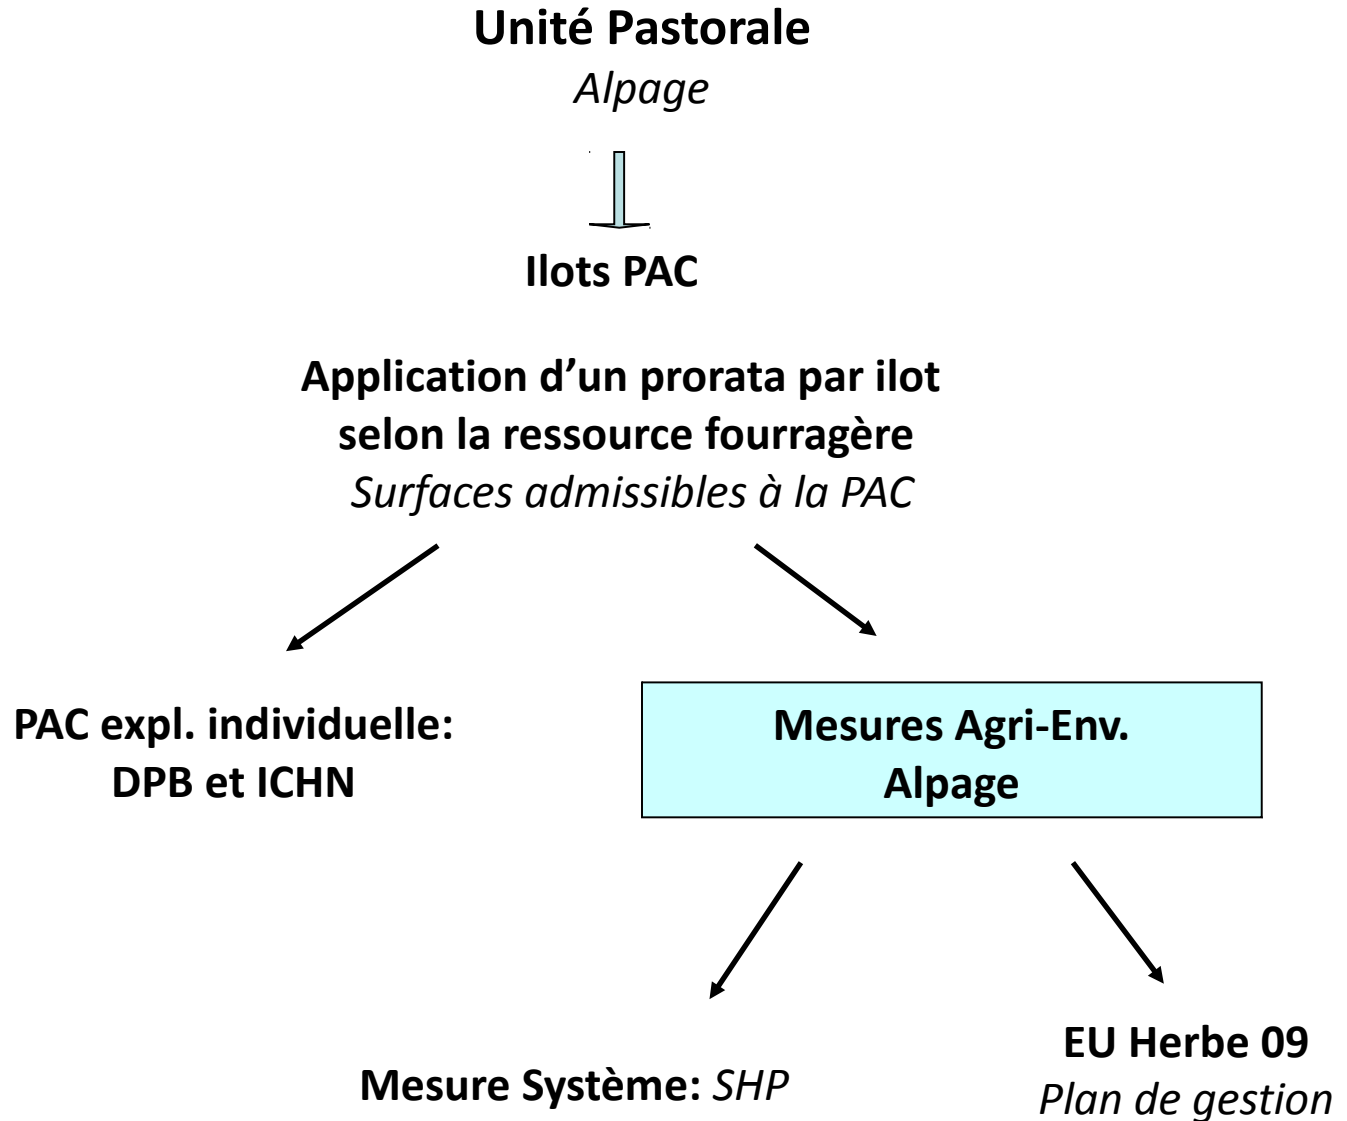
Unité Pastorale
Alpage

Ilots PAC

Application d’un prorata par ilot selon la ressource fourragère
Surfaces admissibles à la PAC

PAC expl. individuelle:
DPB et ICHN

Mesures Agri-Env.
Alpage

Mesure Système: SHP

EU Herbe 09
Plan de gestion